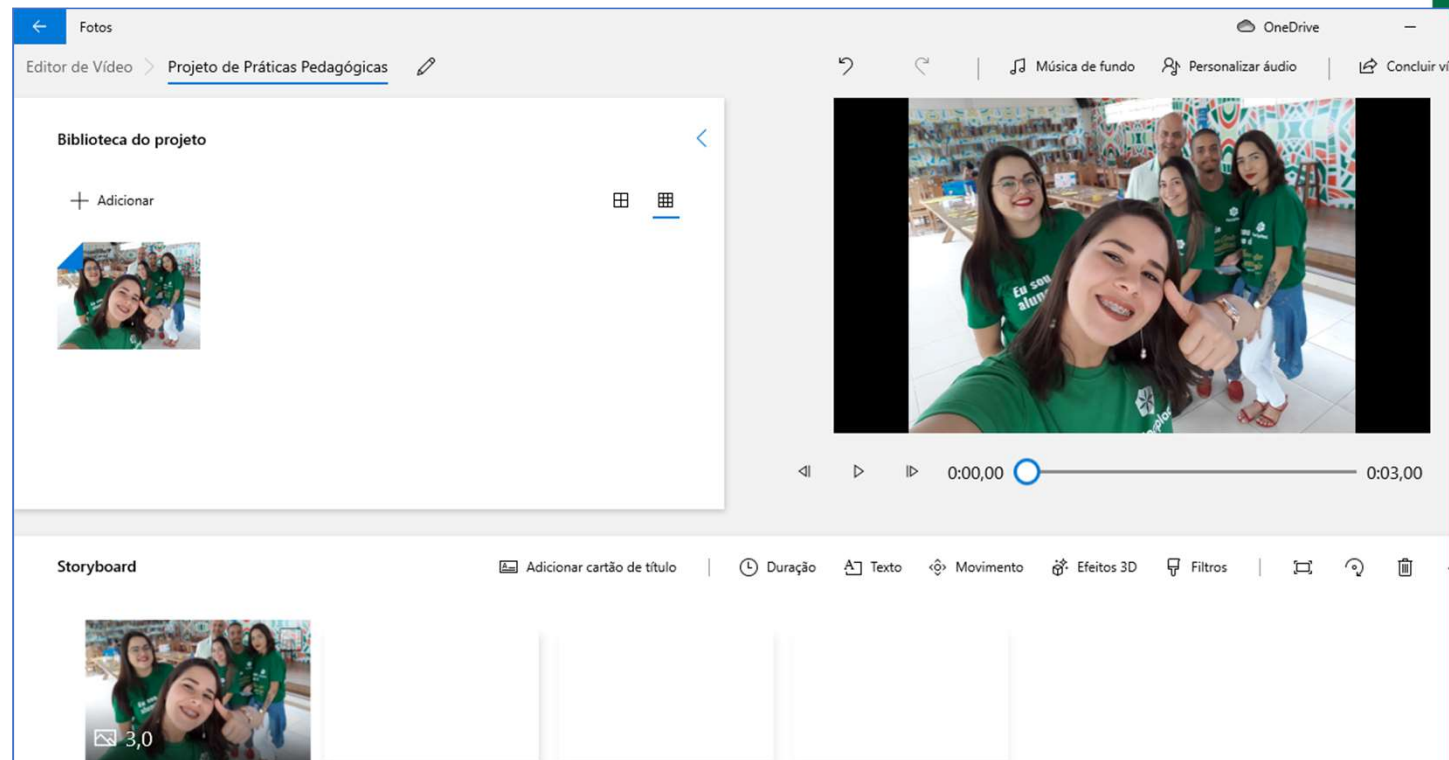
Fotos

OneDrive

Editor de Vídeo > Projeto de Práticas Pedagógicas

Música de fundo
Personalizar áudio
Concluir ví

Biblioteca do projeto

Adicionar

Eu sou aluno

0:00,00
0:03,00

Storyboard

Adicionar cartão de título
Duração
Texto
Movimento
Efeitos 3D
Filtros

3,0